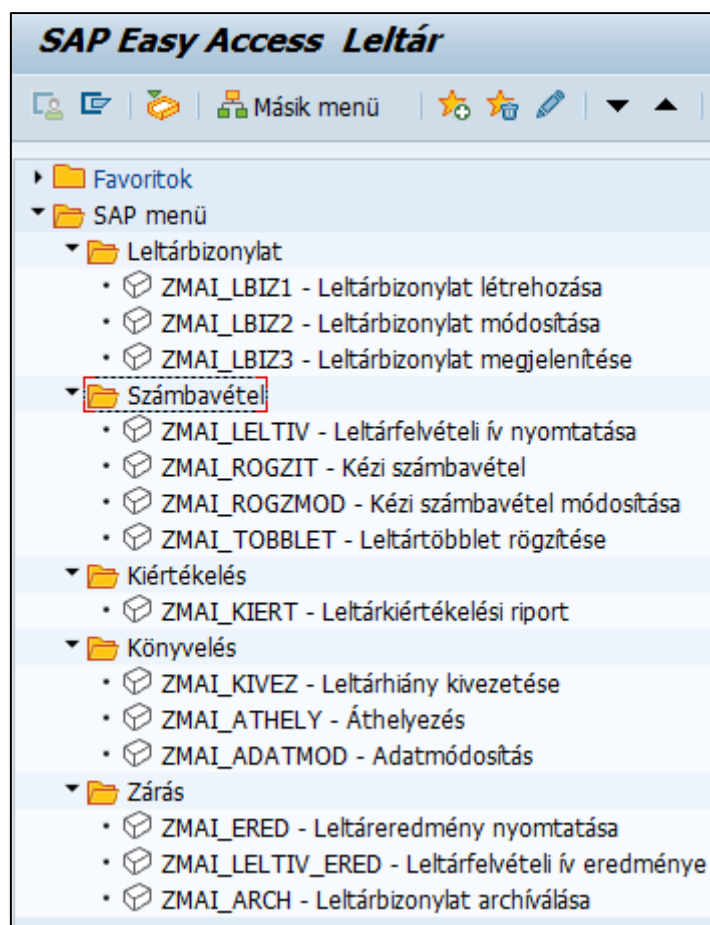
SAP Easy Access Leltár

Másik menü

Favoritok
SAP menü
Leltárbizonylat
ZMAI_LBIZ1 - Leltárbizonylat létrehozása
ZMAI_LBIZ2 - Leltárbizonylat módosítása
ZMAI_LBIZ3 - Leltárbizonylat megjelenítése
Számbavétel
ZMAI_LELTIV - Leltárfelvételi ív nyomtatása
ZMAI_ROGZIT - Kézi számbavétel
ZMAI_ROGZMOD - Kézi számbavétel módosítása
ZMAI_TOBBLET - Leltártöbblet rögzítése
Kiértékelés
ZMAI_KIERT - Leltárkiértékelési riport
Könyvelés
ZMAI_KIVEZ - Leltárhiány kivezetése
ZMAI_ATHELY - Áthelyezés
ZMAI_ADATMOD - Adatmódosítás
Zárás
ZMAI_ERED - Leltáreredmény nyomtatása
ZMAI_LELTIV_ERED - Leltárfelvételi ív eredménye
ZMAI_ARCH - Leltárbizonylat archiválása